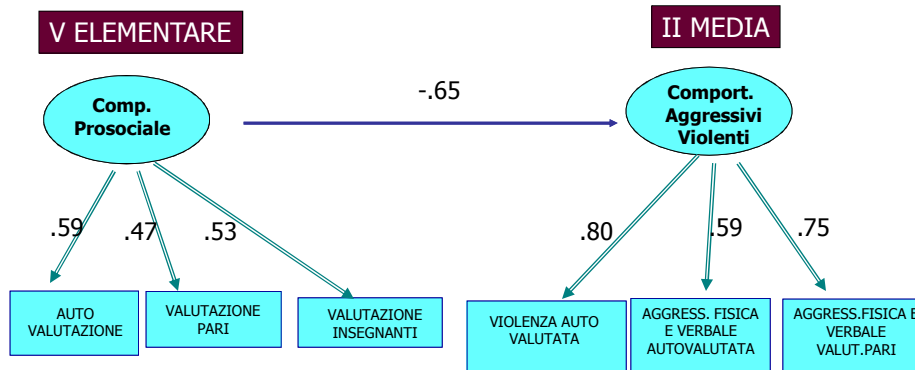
V ELEMENTARE

II MEDIA

Comp. Prosociale

-.65

Comport. Aggressivi Violenti

.59

.47

.53

.80

.59

.75

AUTO VALUTAZIONE

VALUTAZIONE PARI

VALUTAZIONE INSEGNANTI

VIOLENZA AUTO VALUTATA

AGGRESS. FISICA E VERBALE AUTOVALUTATA

AGGRESS.FISICA E VERBALE VALUT.PARI